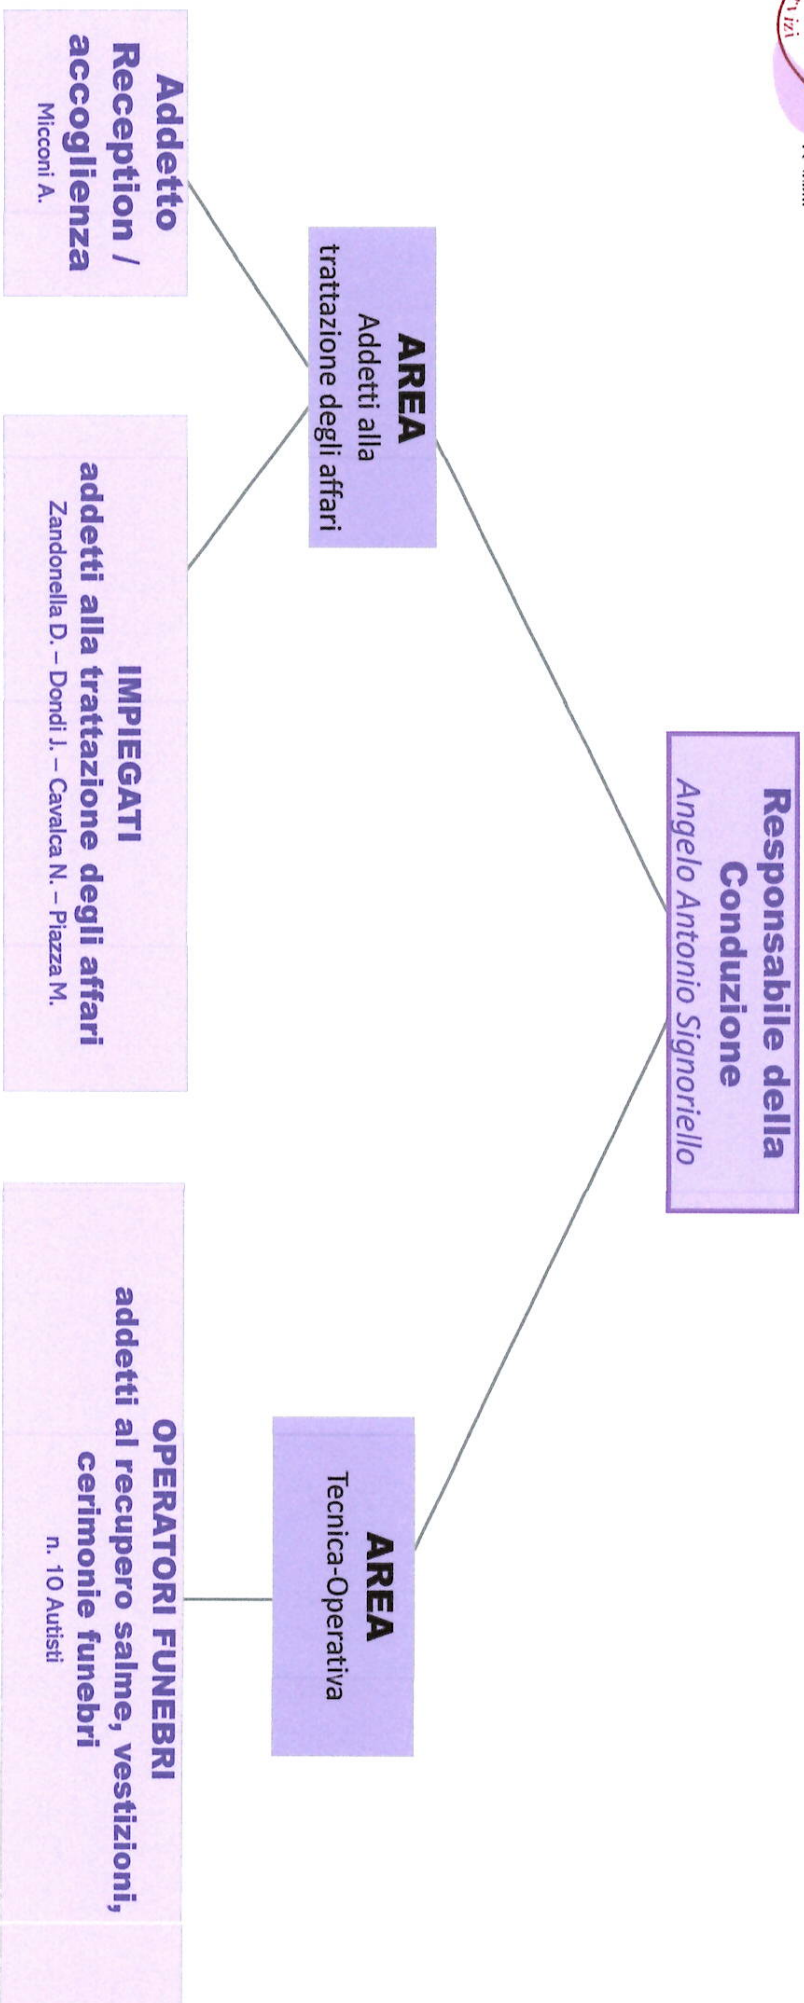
Responsabile della Conduzione
Angelo Antonio Signoriello

AREA
Addetti alla trattazione degli affari

AREA
Tecnica-Operativa

Addetto Reception / accoglienza
Micconi A.

IMPIEGATI
addetti alla trattazione degli affari
Zandonella D. – Dondi J. – Cavalca N. – Piazza M.

OPERATORI FUNEBRI
addetti al recupero salme, vestizioni, cerimonie funebri
n. 10 Autisti